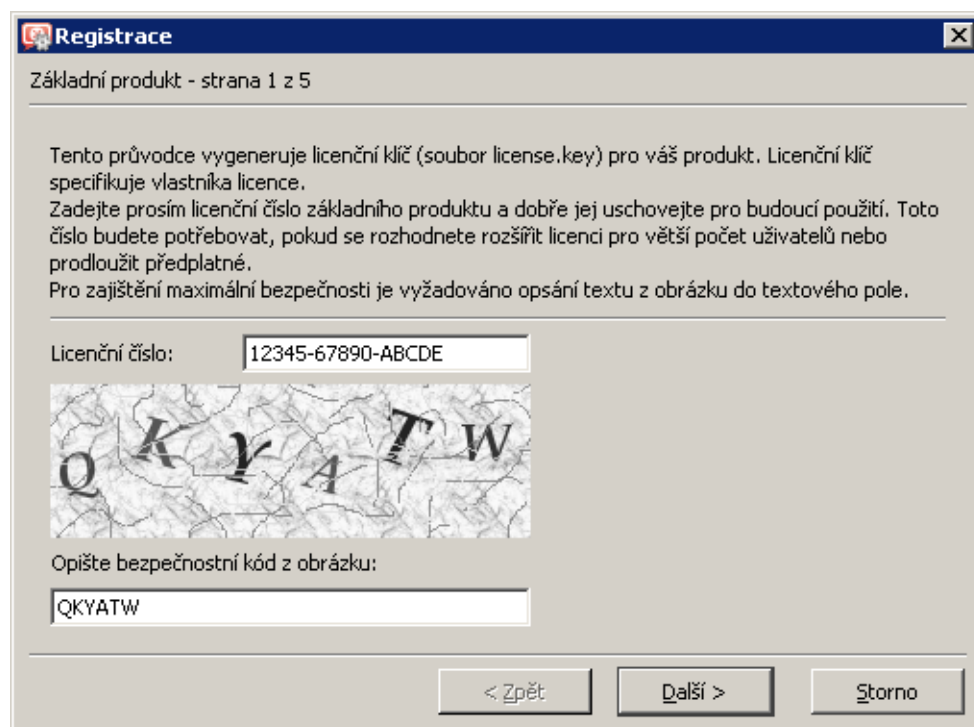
Registrace

Základní produkt - strana 1 z 5

Tento průvodce vygeneruje licenční klíč (soubor license.key) pro váš produkt. Licenční klíč specifikuje vlastníka licence.
Zadejte prosím licenční číslo základního produktu a dobře jej uschovejte pro budoucí použití. Toto číslo budete potřebovat, pokud se rozhodnete rozšířit licenci pro větší počet uživatelů nebo prodloužit předplatné.
Pro zajištění maximální bezpečnosti je vyžadováno opsání textu z obrázku do textového pole.

Licenční číslo: 12345-67890-ABCDE

Q K Y A T W

Opište bezpečnostní kód z obrázku:

QKYATW

< Zpět | Další > | Storno